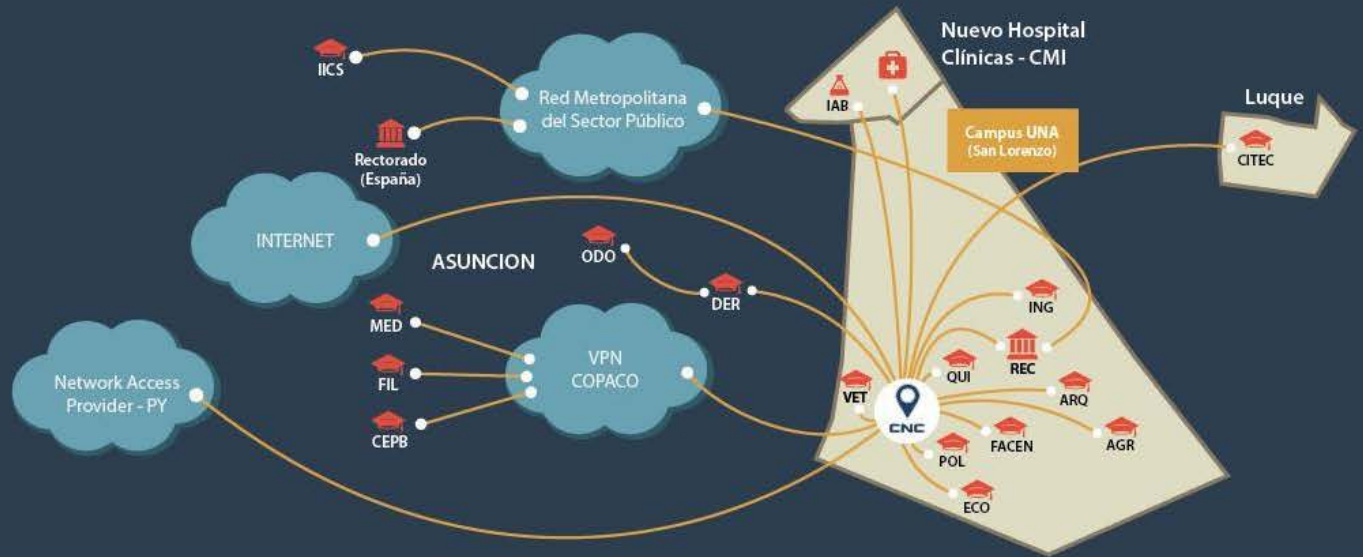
IICS

Red Metropolitana del Sector Público

Rectorado (España)

Nuevo Hospital Clínicas - CMI

IAB

Campus UNA (San Lorenzo)

Luque

CITEC

INTERNET

ASUNCION

ODO

DER

MED

FIL

CEPB

VPN COPACO

Network Access Provider - PY

ING

REC

QUI

VET

CNC

ARQ

AGR

FACEN

POL

ECO